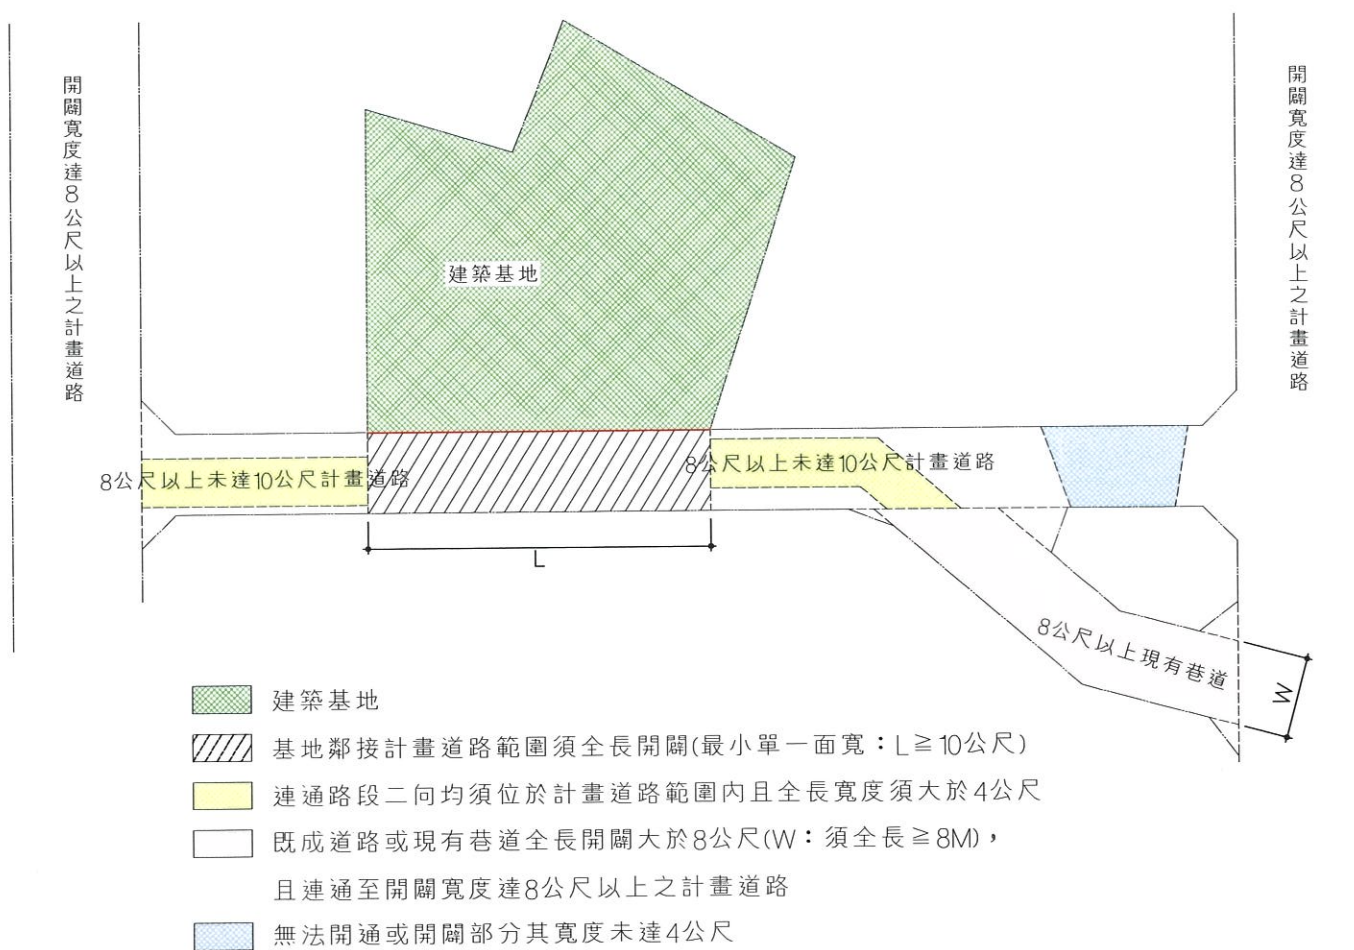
開闢寬度達8公尺以上之計畫道路

建築基地

開闢寬度達8公尺以上之計畫道路

8公尺以上未達10公尺計畫道路

8公尺以上未達10公尺計畫道路

L

8公尺以上現有巷道

W

建築基地

基地鄰接計畫道路範圍須全長開闢(最小單一面寬：L≧10公尺)

連通路段二向均須位於計畫道路範圍內且全長寬度須大於4公尺

既成道路或現有巷道全長開闢大於8公尺(W：須全長≧8M)，且連通至開闢寬度達8公尺以上之計畫道路

無法開通或開闢部分其寬度未達4公尺